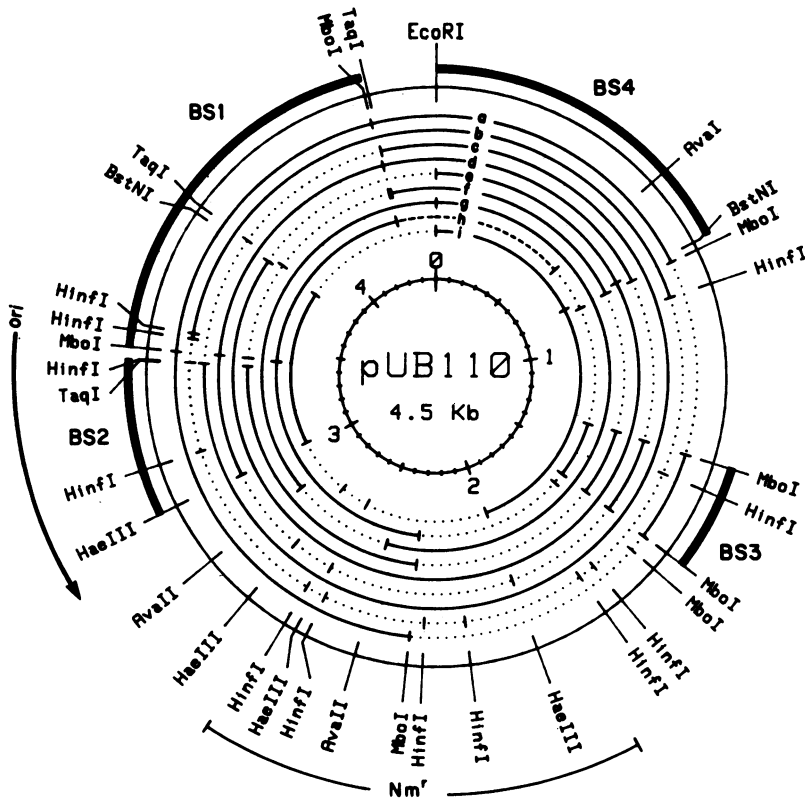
MboI
TaqI
EcoRI
BS4
BS1
a
b
c
d
e
f
g
h
i
AvaI
TaqI
BstNI
BstNI
MboI
HinfI
0
4
HinfI
HinfI
MboI
HinfI
TaqI
ori
pUB110
1
4.5 Kb
3
BS2
2
HinfI
MboI
HinfI
HaeIII
BS3
MboI
MboI
AvaII
HinfI
HinfI
HaeIII
HinfI
HaeIII
HinfI
AvaII
MboI
HinfI
HinfI
HaeIII
Nm$^r$